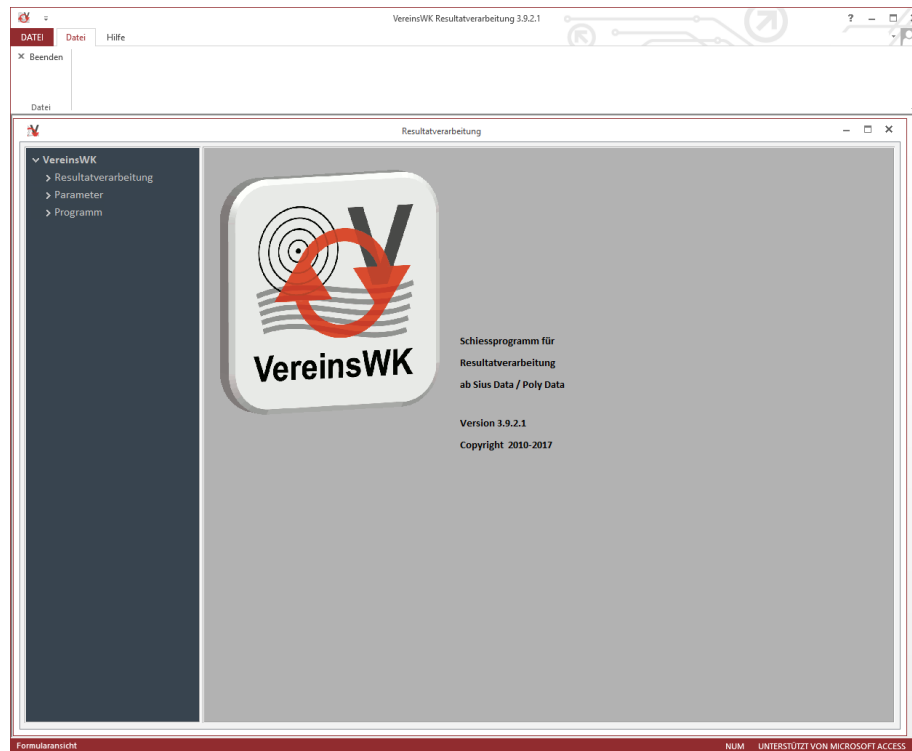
VereinsWK Resultatverarbeitung 3.9.2.1

?

DATEI Datei Hilfe

× Beenden

Datei

Resultatverarbeitung

VereinsWK
> Resultatverarbeitung
> Parameter
> Programm

VereinsWK

Schiessprogramm für

Resultatverarbeitung

ab Sius Data / Poly Data

Version 3.9.2.1

Copyright 2010-2017

Formularansicht

NUM UNTERSTÜTZT VON MICROSOFT ACCESS